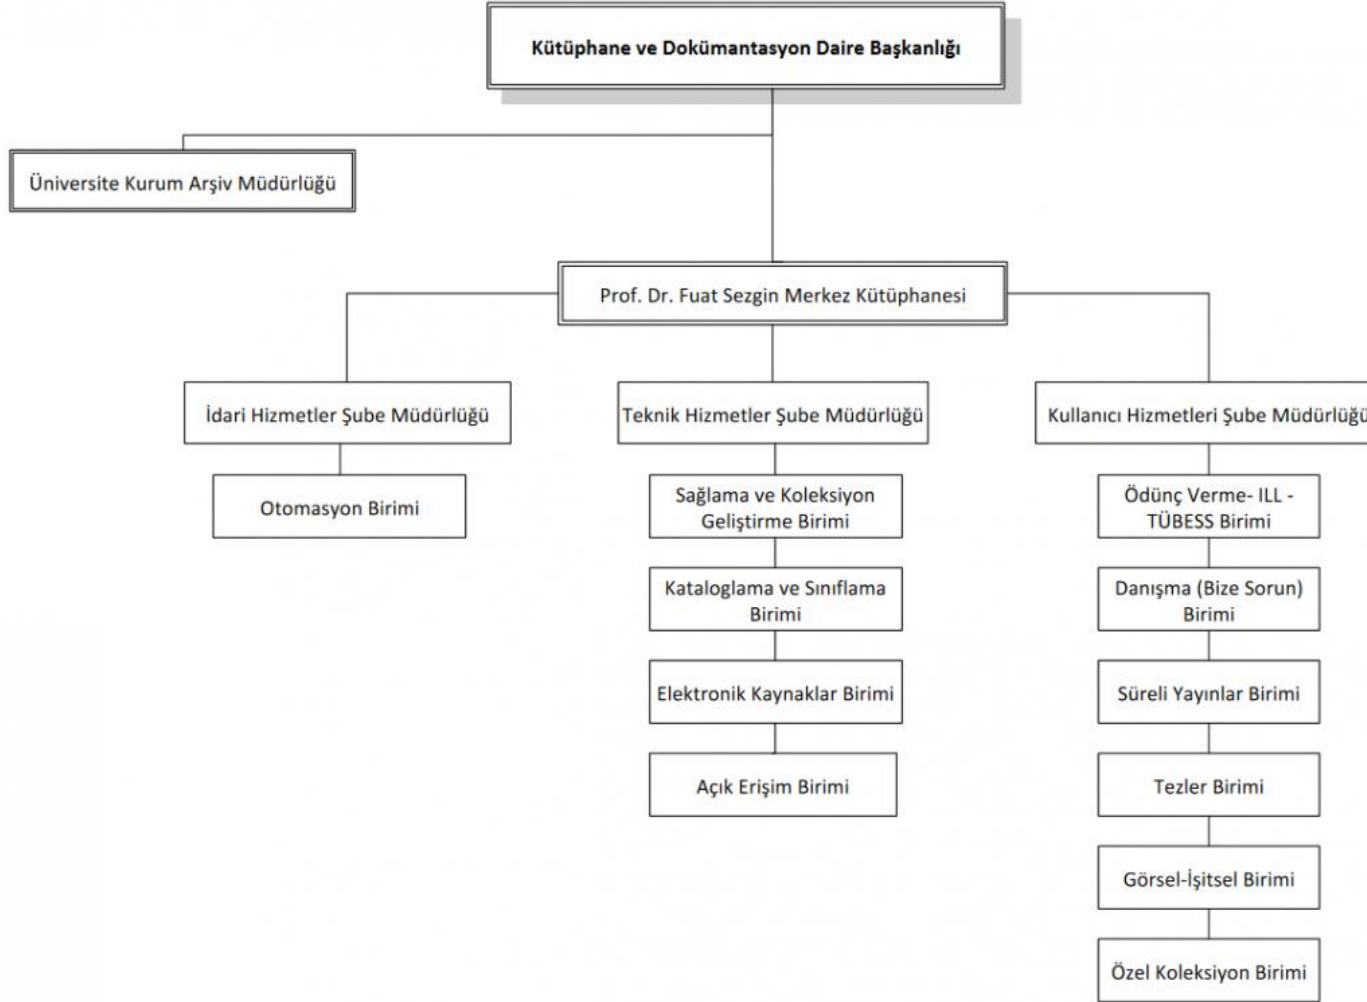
Kütüphane ve Dokümantasyon Daire Başkanlığı

Üniversite Kurum Arşiv Müdürlüğü

Prof. Dr. Fuat Sezgin Merkez Kütüphanesi

İdari Hizmetler Şube Müdürlüğü

Otomasyon Birimi

Teknik Hizmetler Şube Müdürlüğü

Sağlama ve Koleksiyon Geliştirme Birimi

Kataloglama ve Sınıflama Birimi

Elektronik Kaynaklar Birimi

Açık Erişim Birimi

Kullanıcı Hizmetleri Şube Müdürlüğü

Ödünç Verme- ILL - TÜBESS Birimi

Danışma (Bize Sorun) Birimi

Süreli Yayınlar Birimi

Tezler Birimi

Görsel-İşitsel Birimi

Özel Koleksiyon Birimi